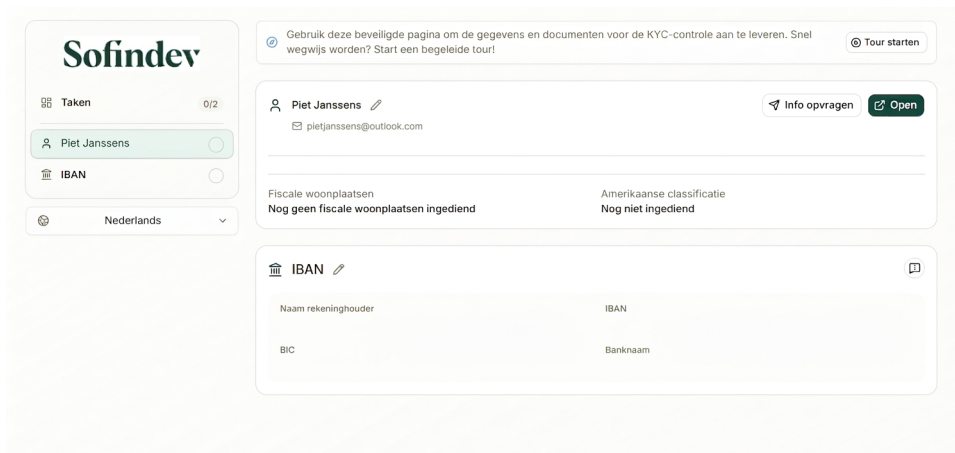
Sofindev

Taken 0/2

Piet Janssens

IBAN

Nederlands

Gebruik deze beveiligde pagina om de gegevens en documenten voor de KYC-controle aan te leveren. Snel wegwijs worden? Start een begeleide tour!

Tour starten

Piet Janssens

pietjanssens@outlook.com

Info opvragen

Open

Fiscale woonplaatsen
Nog geen fiscale woonplaatsen ingediend

Amerikaanse classificatie
Nog niet ingediend

IBAN

Naam rekeninghouder

IBAN

BIC

Banknaam